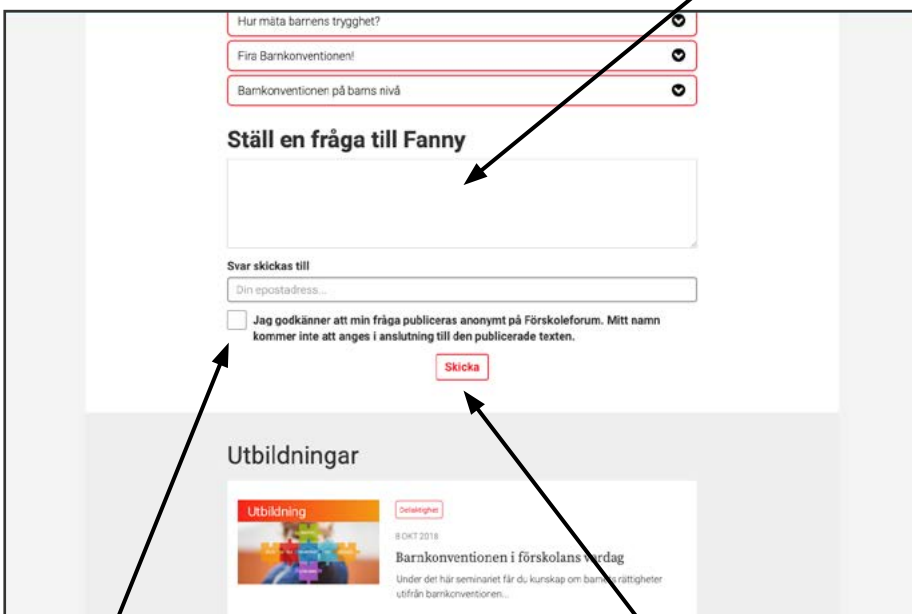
Hur mäta barnens trygghet?

Fira Barnkonventionen!

Barnkonventionen på barns nivå

Ställ en fråga till Fanny

Svar skickas till

Din epostadress...

Jag godkänner att min fråga publiceras anonymt på Förskoleforum. Mitt namn kommer inte att anges i anslutning till den publicerade texten.

Skicka

Utbildningar

Utbildning

Delaktighet

8 OKT 2018

Barnkonventionen i förskolans vardag

Under det här seminariet får du kunskap om barnens rättigheter utifrån barnkonventionen...